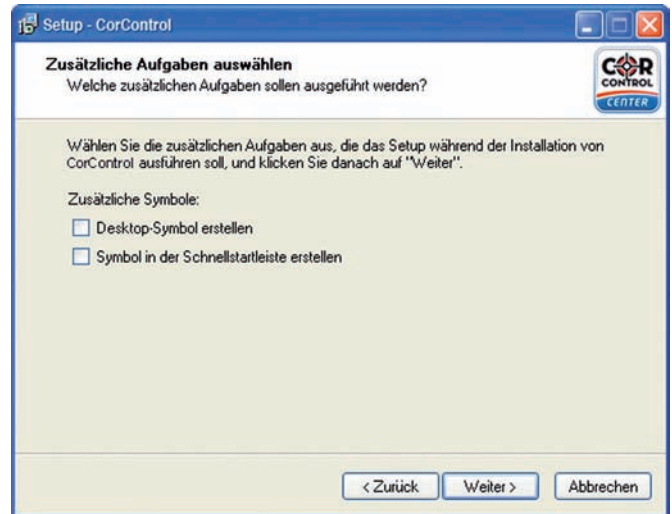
Setup - CorControl

Zusätzliche Aufgaben auswählen
Welche zusätzlichen Aufgaben sollen ausgeführt werden?

COR CONTROL CENTER

Wählen Sie die zusätzlichen Aufgaben aus, die das Setup während der Installation von CorControl ausführen soll, und klicken Sie danach auf "Weiter".

Zusätzliche Symbole:

Desktop-Symbol erstellen

Symbol in der Schnellstartleiste erstellen

< Zurück
Weiter >
Abbrechen